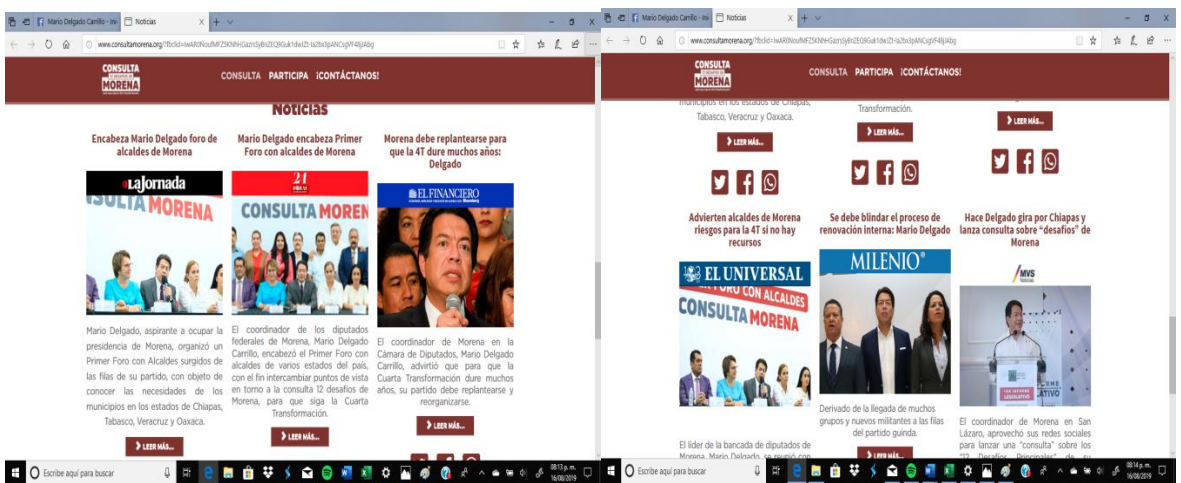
Mario Delgado Carrillo - Inic | Noticias

www.consultamorena.org/?fbclid=IwAR0NoufMFZ5KNHGaznSjBnZEQ8Guk1dwIZt-ta2bx3pANCsgVF4BjAbg

CONSULTA MORENA

CONSULTA PARTICIPA ¡CONTÁCTANOS!

Noticias

Encabeza Mario Delgado foro de alcaldes de Morena

LaJornada

CONSULTA MORENA

Mario Delgado, aspirante a ocupar la presidencia de Morena, organizó un Primer Foro con Alcaldes surgidos de las filas de su partido, con objeto de conocer las necesidades de los municipios en los estados de Chiapas, Tabasco, Veracruz y Oaxaca.

LEER MÁS...

Mario Delgado encabeza Primer Foro con alcaldes de Morena

24 HORAS

CONSULTA MOREN

El coordinador de los diputados federales de Morena, Mario Delgado Carrillo, encabezó el Primer Foro con alcaldes de varios estados del país, con el fin intercambiar puntos de vista en torno a la consulta 12 desafíos de Morena, para que siga la Cuarta Transformación.

LEER MÁS...

Morena debe replantearse para que la 4T dure muchos años: Delgado

EL FINANCIERO

El coordinador de Morena en la Cámara de Diputados, Mario Delgado Carrillo, advirtió que para que la Cuarta Transformación dure muchos años, su partido debe replantearse y reorganizarse.

LEER MÁS...

Escribe aquí para buscar

08:13 p. m. 16/08/2019

Mario Delgado Carrillo - Inic | Noticias

www.consultamorena.org/?fbclid=IwAR0NoufMFZ5KNHGaznSjBnZEQ8Guk1dwIZt-ta2bx3pANCsgVF4BjAbg

CONSULTA MORENA

CONSULTA PARTICIPA ¡CONTÁCTANOS!

municipios en los estados de Chiapas, Tabasco, Veracruz y Oaxaca.

LEER MÁS...

Transformación.

LEER MÁS...

LEER MÁS...

Advierten alcaldes de Morena riesgos para la 4T si no hay recursos

EL UNIVERSAL

FORO CON ALCALDES

CONSULTA MORENA

El líder de la bancada de diputados de Morena, Mario Delgado, se reunió con

Se debe blindar el proceso de renovación interna: Mario Delgado

MILENIO

Derivado de la llegada de muchos grupos y nuevos militantes a las filas del partido guinda.

LEER MÁS...

Hace Delgado gira por Chiapas y lanza consulta sobre "desafíos" de Morena

MVS Noticias

LEGISLATIVO

El coordinador de Morena en San Lázaro, aprovechó sus redes sociales para lanzar una "consulta" sobre los "12 Desafíos Principales" de su

Escribe aquí para buscar

08:14 p. m. 16/08/2019